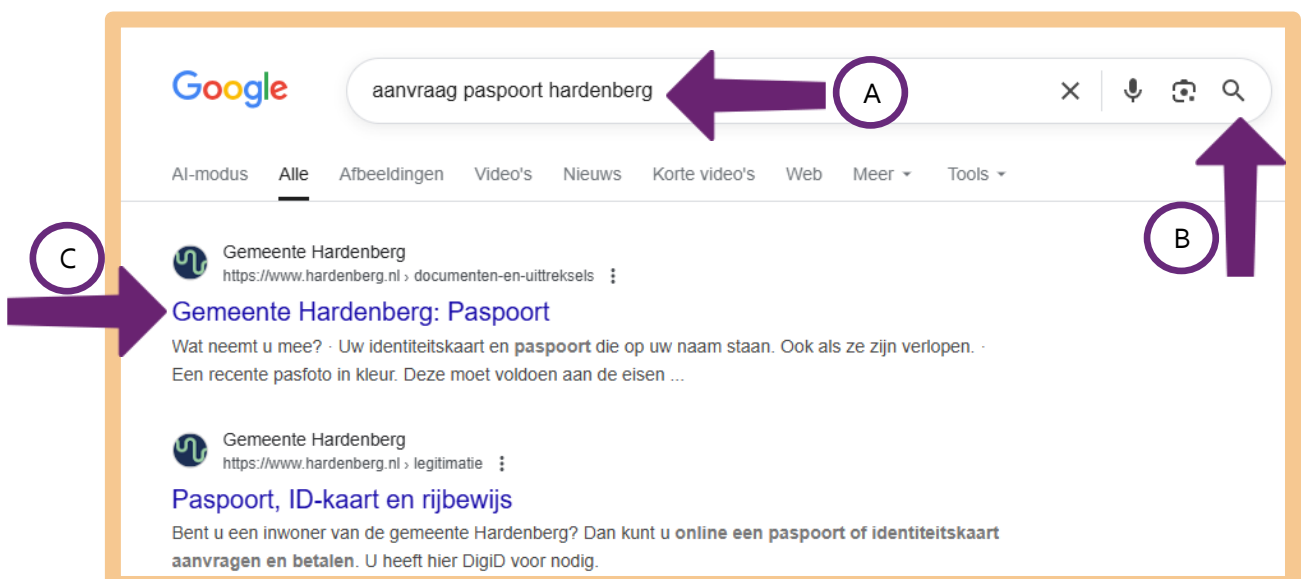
Google

aanvraag paspoort hardenberg

A

AI-modus Alle Afbeeldingen Video's Nieuws Korte video's Web Meer Tools

B

C

Gemeente Hardenberg
https://www.hardenberg.nl › documenten-en-uittreksels

Gemeente Hardenberg: Paspoort

Wat neemt u mee? · Uw identiteitskaart en paspoort die op uw naam staan. Ook als ze zijn verlopen. · Een recente pasfoto in kleur. Deze moet voldoen aan de eisen ...

Gemeente Hardenberg
https://www.hardenberg.nl › legitimatie

Paspoort, ID-kaart en rijbewijs

Bent u een inwoner van de gemeente Hardenberg? Dan kunt u online een paspoort of identiteitskaart aanvragen en betalen. U heeft hier DigiD voor nodig.